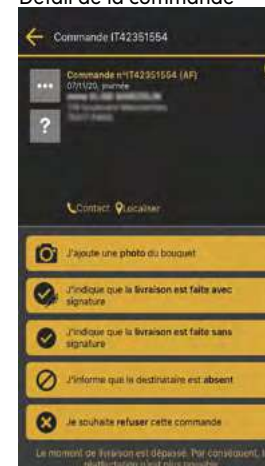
Détail de la commande

Commande IT42351554

Commande n°IT42351554 (AF)
07/11/20, journée
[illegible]

...

?

Contact Localiser

J'ajoute une photo du bouquet

J'indique que la livraison est faite avec signature

J'indique que la livraison est faite sans signature

J'informe que le destinataire est absent

Je souhaite refuser cette commande

Le moment de livraison est dépassé. Par conséquent, la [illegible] n'est plus possible